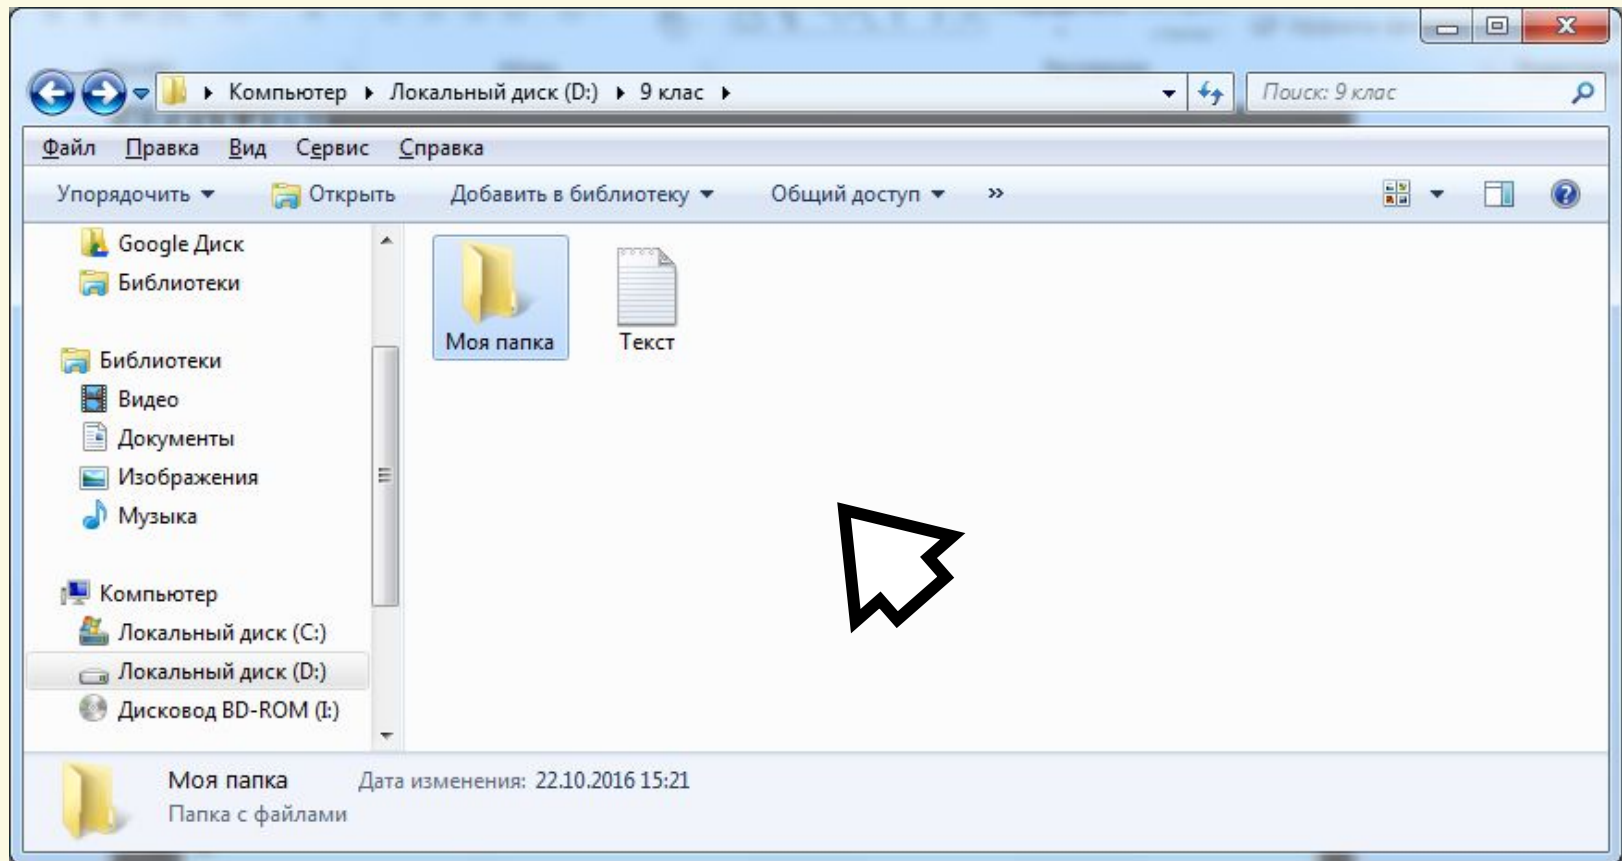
Компьютер ▸ Локальный диск (D:) ▸ 9 клас ▸

Поиск: 9 клас

Файл Правка Вид Сервис Справка

Упорядочить ▾ Открыть Добавить в библиотеку ▾ Общий доступ ▾ »

Google Диск
Библиотеки

Библиотеки
Видео
Документы
Изображения
Музыка

Компьютер
Локальный диск (C:)
Локальный диск (D:)
Дисковод BD-ROM (I:)

Моя папка

Текст

Моя папка Дата изменения: 22.10.2016 15:21
Папка с файлами